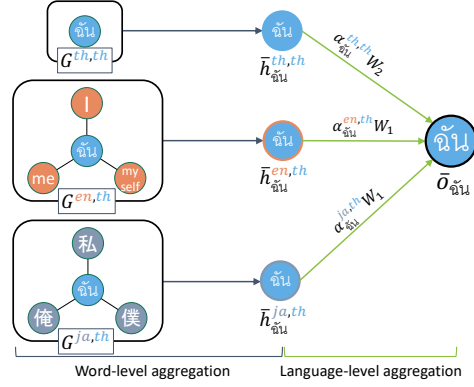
ฉัน
$G^{th,th}$

I
ฉัน
me
my self
$G^{en,th}$

私
ฉัน
俺
僕
$G^{ja,th}$

ฉัน
$\bar{h}^{th,th}_{ฉัน}$

ฉัน
$\bar{h}^{en,th}_{ฉัน}$

ฉัน
$\bar{h}^{ja,th}_{ฉัน}$

$\alpha^{th,th}_{ฉัน} W_2$

$\alpha^{en,th}_{ฉัน} W_1$

$\alpha^{ja,th}_{ฉัน} W_1$

ฉัน
$\bar{o}_{ฉัน}$

Word-level aggregation
Language-level aggregation